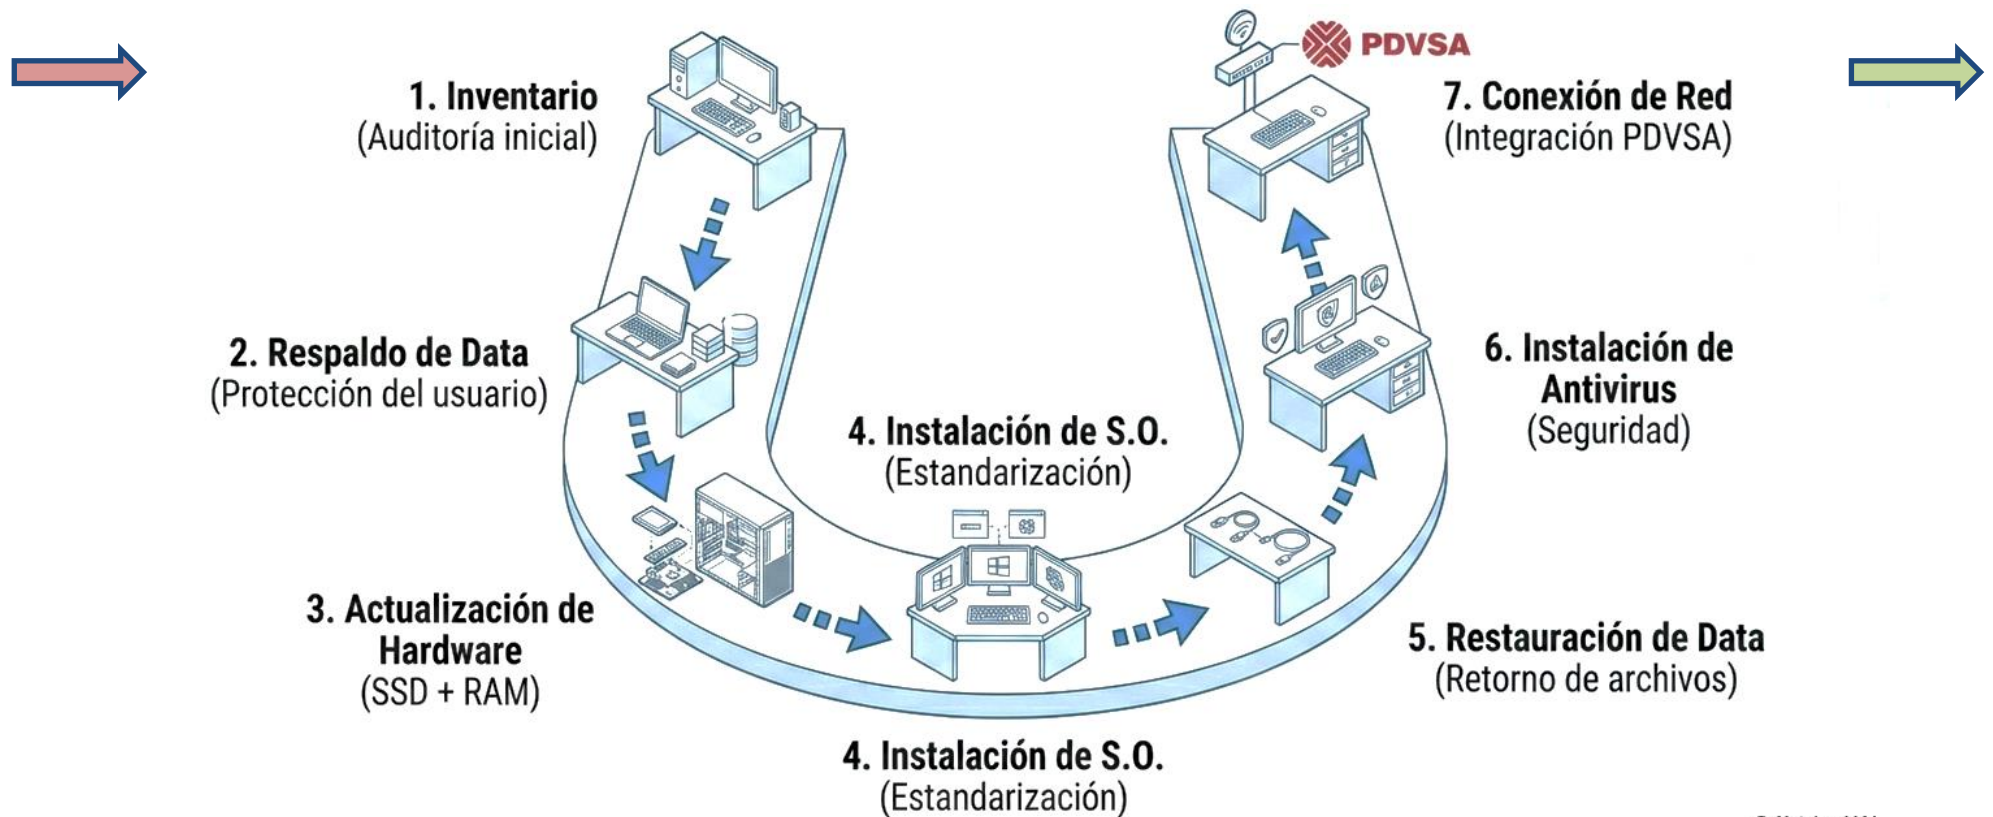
PDVSA

1. Inventario
(Auditoría inicial)

7. Conexión de Red
(Integración PDVSA)

2. Respaldo de Data
(Protección del usuario)

6. Instalación de Antivirus
(Seguridad)

4. Instalación de S.O.
(Estandarización)

3. Actualización de Hardware
(SSD + RAM)

5. Restauración de Data
(Retorno de archivos)

4. Instalación de S.O.
(Estandarización)